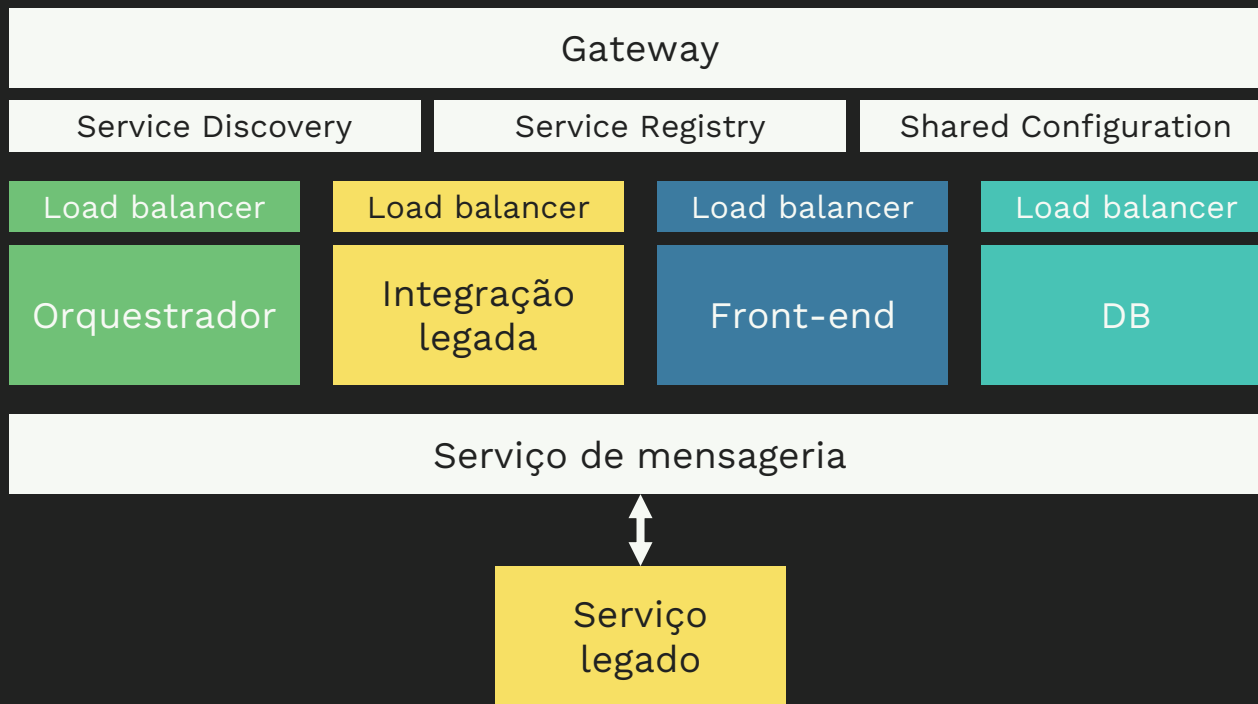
Gateway

Service Discovery

Service Registry

Shared Configuration

Load balancer

Orquestrador

Load balancer

Integração legada

Load balancer

Front-end

Load balancer

DB

Serviço de mensageria

Serviço legado